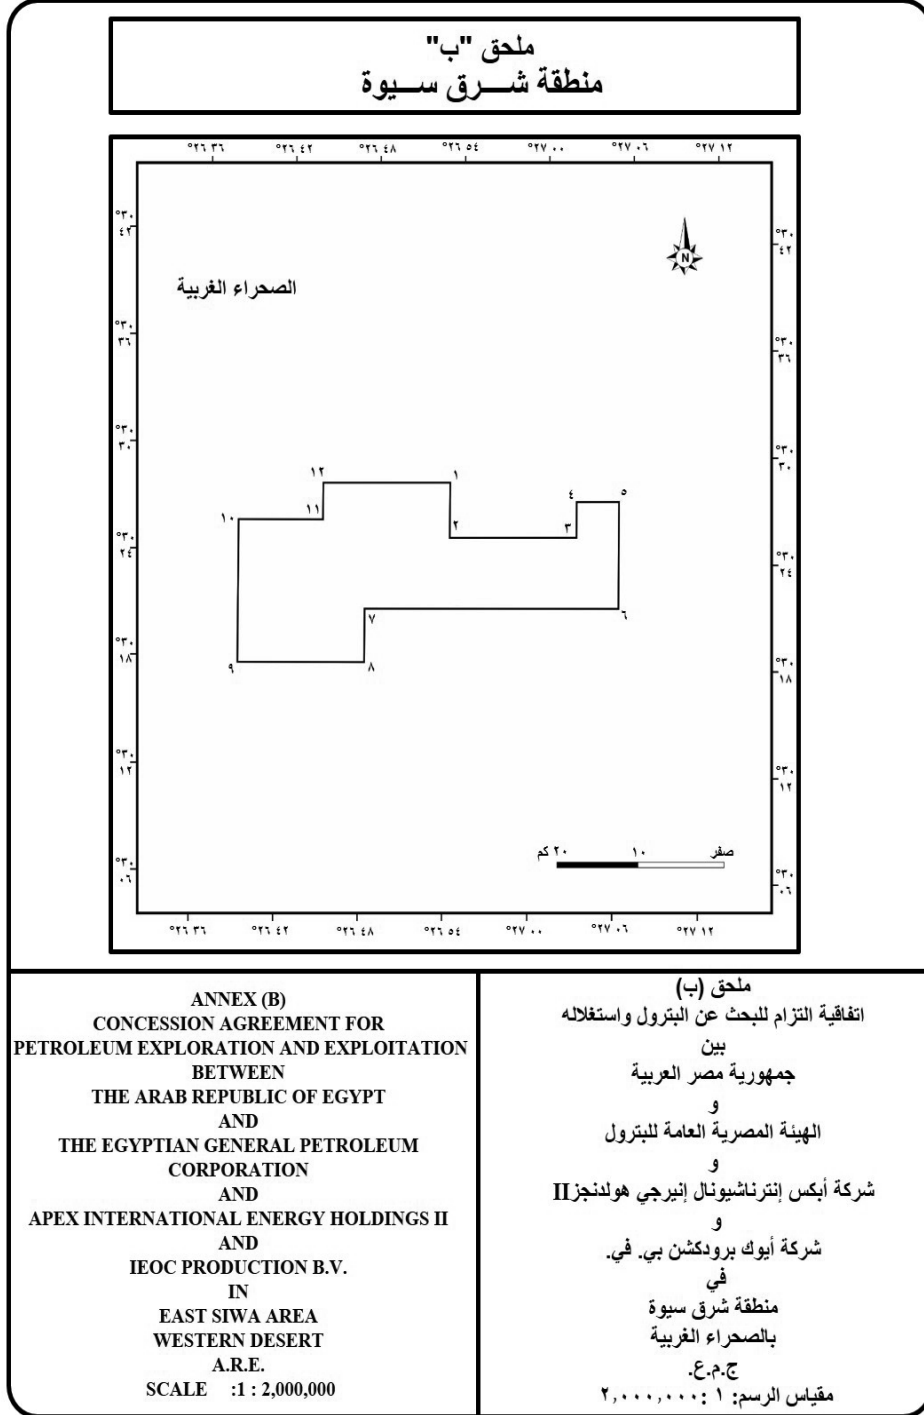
ملحق "ب"
منطقة شـــرق ســيوة

°٢٦ ٣٦ °٢٦ ٤٢ °٢٦ ٤٨ °٢٦ ٥٤ °٢٧ ٠٠ °٢٧ ٠٦ °٢٧ ١٢

°٣٠ ٤٢
°٣٠ ٣٦
°٣٠ ٣٠
°٣٠ ٢٤
°٣٠ ١٨
°٣٠ ١٢
°٣٠ ٠٦

N

الصحراء الغربية

١٢ ١ ٤ ٥
١٠ ١١ ٢ ٣
٧ ٦
٩ ٨

٢٠ كم ١٠ صفر

°٢٦ ٣٦ °٢٦ ٤٢ °٢٦ ٤٨ °٢٦ ٥٤ °٢٧ ٠٠ °٢٧ ٠٦ °٢٧ ١٢

ANNEX (B)
CONCESSION AGREEMENT FOR
PETROLEUM EXPLORATION AND EXPLOITATION
BETWEEN
THE ARAB REPUBLIC OF EGYPT
AND
THE EGYPTIAN GENERAL PETROLEUM CORPORATION
AND
APEX INTERNATIONAL ENERGY HOLDINGS II
AND
IEOC PRODUCTION B.V.
IN
EAST SIWA AREA
WESTERN DESERT
A.R.E.
SCALE :1 : 2,000,000

ملحق (ب)
اتفاقية التزام للبحث عن البترول واستغلاله
بين
جمهورية مصر العربية
و
الهيئة المصرية العامة للبترول
و
شركة أبكس إنترناشيونال إنيرجي هولدنجزII
و
شركة أيوك برودكشن بي. في.
في
منطقة شرق سيوة
بالصحراء الغربية
ج.م.ع.
مقياس الرسم: ١ : ٢,٠٠٠,٠٠٠